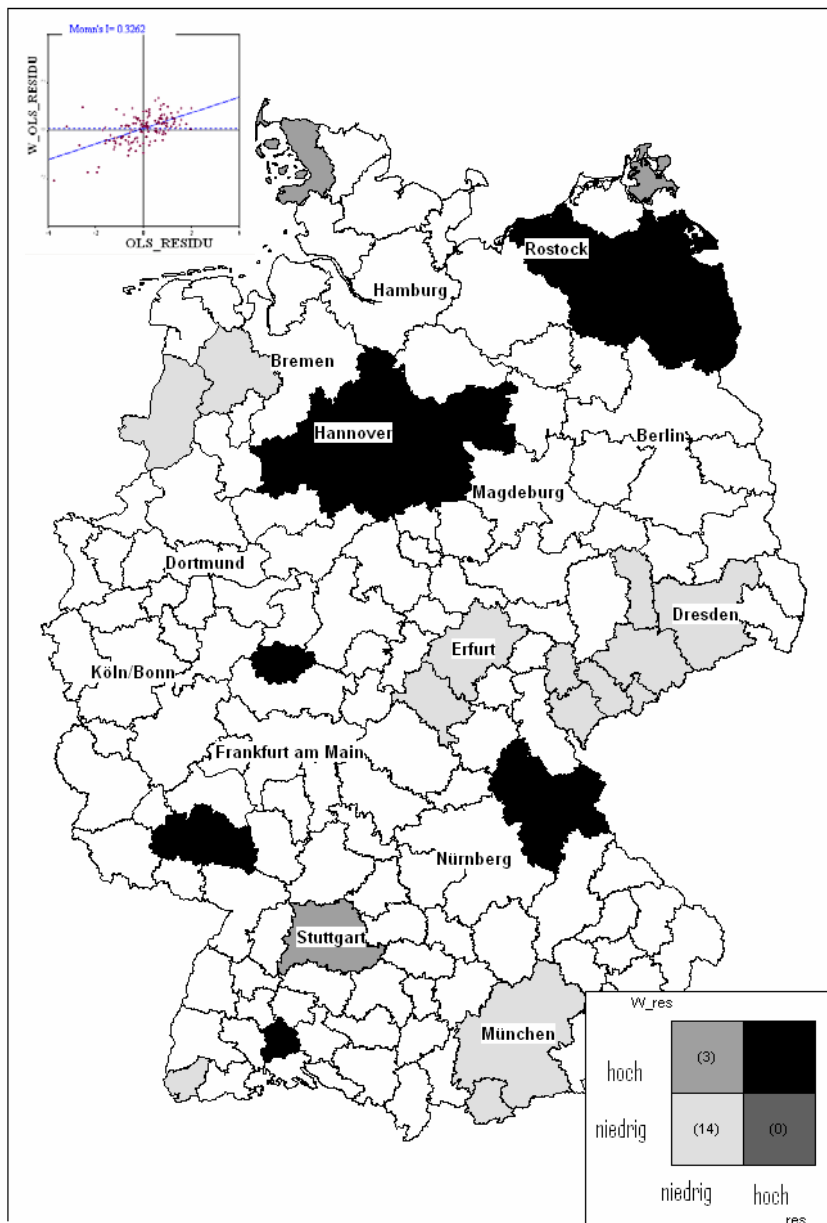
Moran's I= 0.3262

W_OLS_RESIDU

OLS_RESIDU

Rostock

Hamburg

Bremen

Hannover

Berlin

Magdeburg

Dortmund

Dresden

Erfurt

Köln/Bonn

Frankfurt am Main

Nürnberg

Stuttgart

München

W_res

hoch

niedrig

(3)

(14)

(0)

niedrig

hoch

res